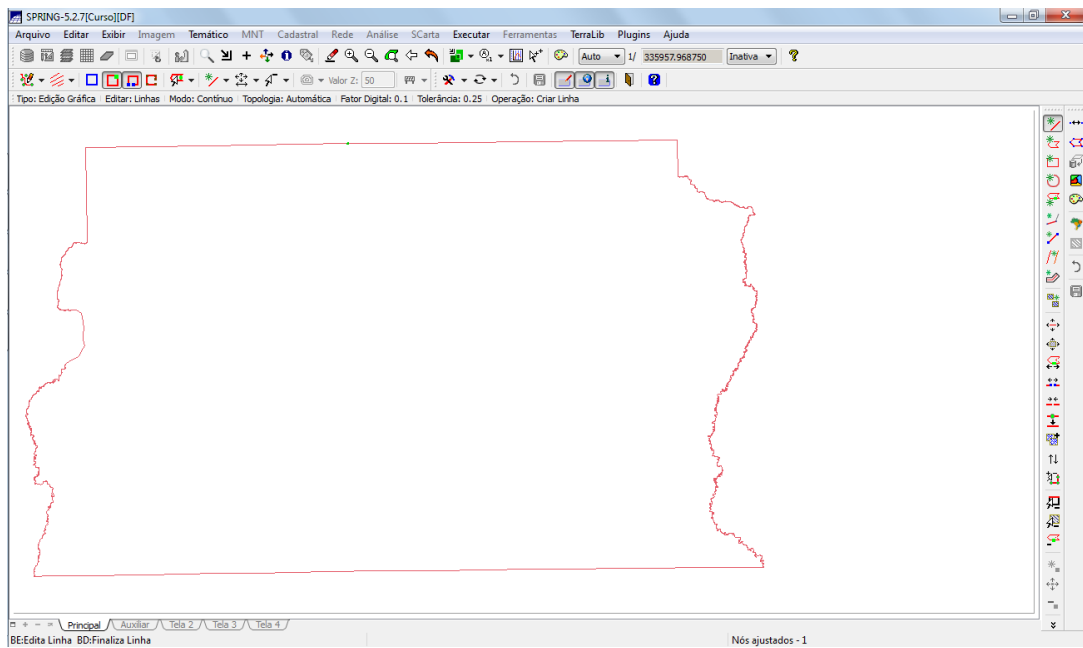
SPRING-5.2.7[Curso][DF]

Arquivo Editar Exibir Imagem Temático MNT Cadastral Rede Análise SCarta Executar Ferramentas TerraLib Plugins Ajuda

Auto 1/ 335957.968750 Inativa ?

Valor Z: 50

Tipo: Edição Gráfica | Editar: Linhas | Modo: Contínuo | Topologia: Automática | Fator Digital: 0.1 | Tolerância: 0.25 | Operação: Criar Linha

Principal Auxiliar Tela 2 Tela 3 Tela 4

BE:Edita Linha BD:Finaliza Linha

Nós ajustados - 1